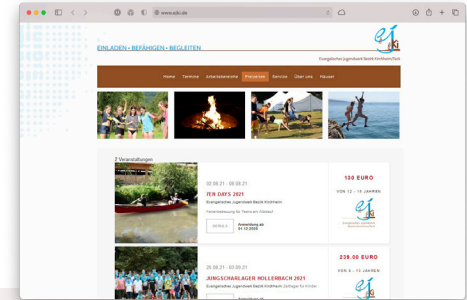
www.ejki.de

EINLADEN • BEFÄHIGEN • BEGLEITEN

ej ki

Evangelisches Jugendwerk Bezirk Kirchheim/Teck

Home Termine Arbeitsbereiche Freizeiten Service Über uns Häuser

2 Veranstaltungen

02.08.21 - 08.08.21

TEN DAYS 2021

Evangelisches Jugendwerk Bezirk Kirchheim

Ferienfreizeit für Teens am Altmühl

MEHR

Anmeldung ab
01.12.2020

130 EURO

VON 12 - 15 JAHREN

ej ki

28.08.21 - 05.09.21

JUNGSCHARLAGER HOLLERBACH 2021

Evangelisches Jugendwerk Bezirk Kirchheim Zeltlager für Kinder

MEHR

Anmeldung ab

238.00 EURO

VON 8 - 13 JAHREN

ej ki